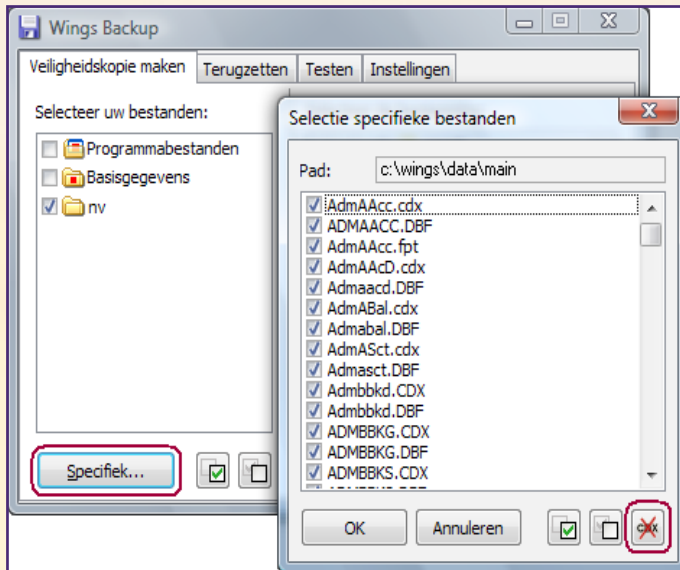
Wings Backup

Veiligheidskopie maken | Terugzetten | Testen | Instellingen

Selecteer uw bestanden:

Programmabestanden
Basisgegevens
nv

Specifiek...

Selectie specifieke bestanden

Pad: c:\wings\data\main

AdmAAcc.cdx
ADMAACC.DBF
AdmAAcc.fpt
AdmAAcD.cdx
Admaacd.DBF
AdmABal.cdx
Admabal.DBF
AdmASct.cdx
Admasct.DBF
Admbbkd.CDX
Admbbkd.DBF
ADMBBKG.CDX
ADMBBKG.DBF
ADMBBKS.CDX

OK
Annuleren
CDX